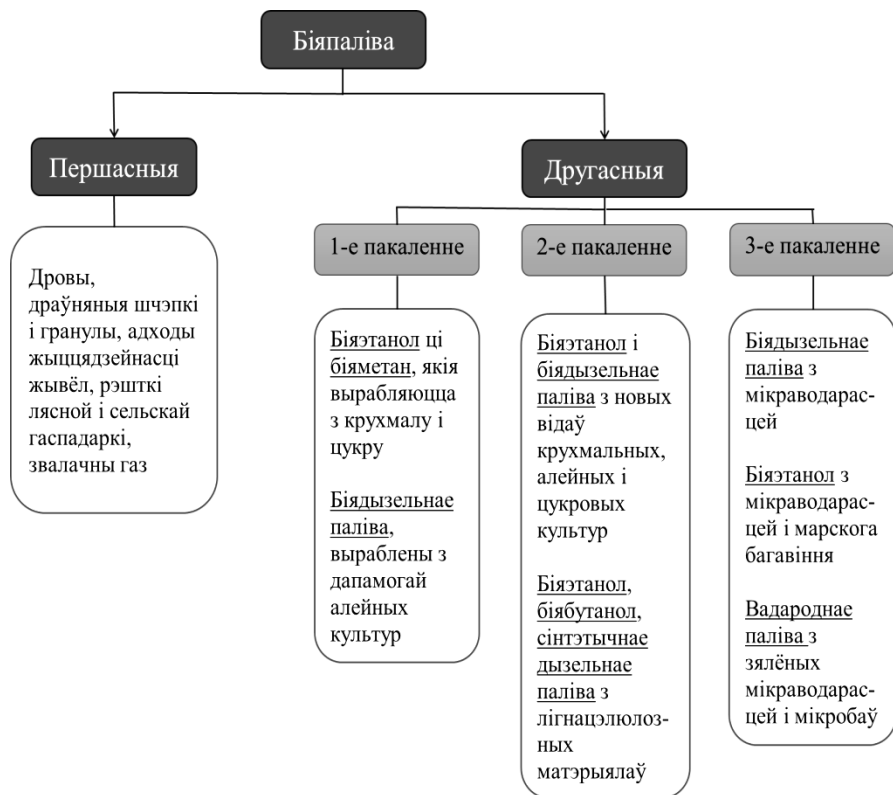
Біяпаліва

Першасныя

Дровы, драўняныя шчэпкі і гранулы, адходы жыццядзейнасці жывёл, рэшткі лясной і сельскай гаспадаркі, звалачны газ

Другасныя

1-е пакаленне

Біяэтанол ці біяметан, якія вырабляюцца з крухмалу і цукру

Біядызельнае паліва, выраблены з дапамогай алейных культур

2-е пакаленне

Біяэтанол і біядызельнае паліва з новых відаў крухмальных, алейных і цукровых культур

Біяэтанол, біябутанол, сінтэтычнае дызельнае паліва з лігнацэлюлозных матэрыялаў

3-е пакаленне

Біядызельнае паліва з мікраводарасцей

Біяэтанол з мікраводарасцей і марскога багавіння

Вадароднае паліва з зялёных мікраводарасцей і мікробаў